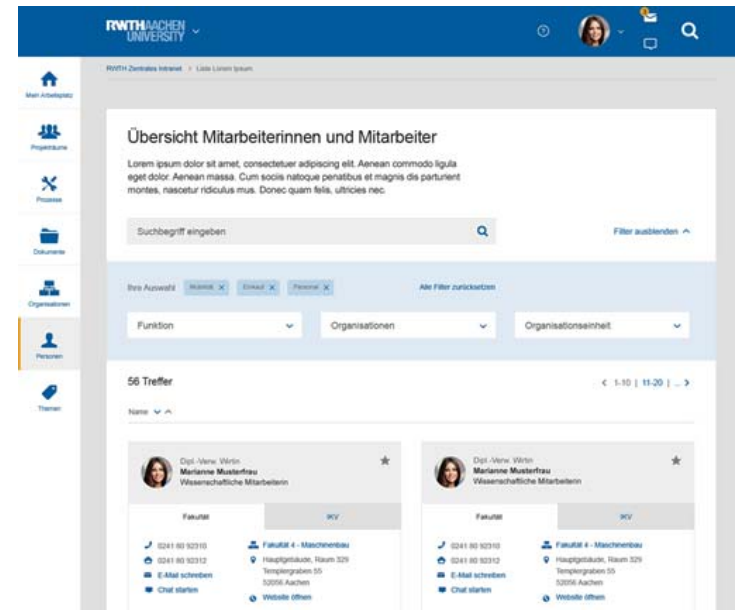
RWTHAACHEN UNIVERSITY

Mein Arbeitsplatz

Projekträume

Prozesse

Dokumente

Organisationen

Personen

Themen

RWTH Zentrales Intranet > Liste Lorem Ipsum

Übersicht Mitarbeiterinnen und Mitarbeiter

Lorem ipsum dolor sit amet, consectetuer adipiscing elit. Aenean commodo ligula eget dolor. Aenean massa. Cum sociis natoque penatibus et magnis dis parturient montes, nascetur ridiculus mus. Donec quam felis, ultricies nec.

Suchbegriff eingeben

Filter ausblenden

Ihre Auswahl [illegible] × Einkauf × Personal ×

Alle Filter zurücksetzen

Funktion

Organisationen

Organisationseinheit

56 Treffer

1-10 | 11-20 | ...

Name

Dipl.-Verw. Wirtin
Marianne Musterfrau
Wissenschaftliche Mitarbeiterin

Fakultät

IKV

0241 80 92310
0241 80 92312
E-Mail schreiben
Chat starten

Fakultät 4 - Maschinenbau
Hauptgebäude, Raum 329
Templergraben 55
52056 Aachen
Website öffnen

Dipl.-Verw. Wirtin
Marianne Musterfrau
Wissenschaftliche Mitarbeiterin

Fakultät

IKV

0241 80 92310
0241 80 92312
E-Mail schreiben
Chat starten

Fakultät 4 - Maschinenbau
Hauptgebäude, Raum 329
Templergraben 55
52056 Aachen
Website öffnen